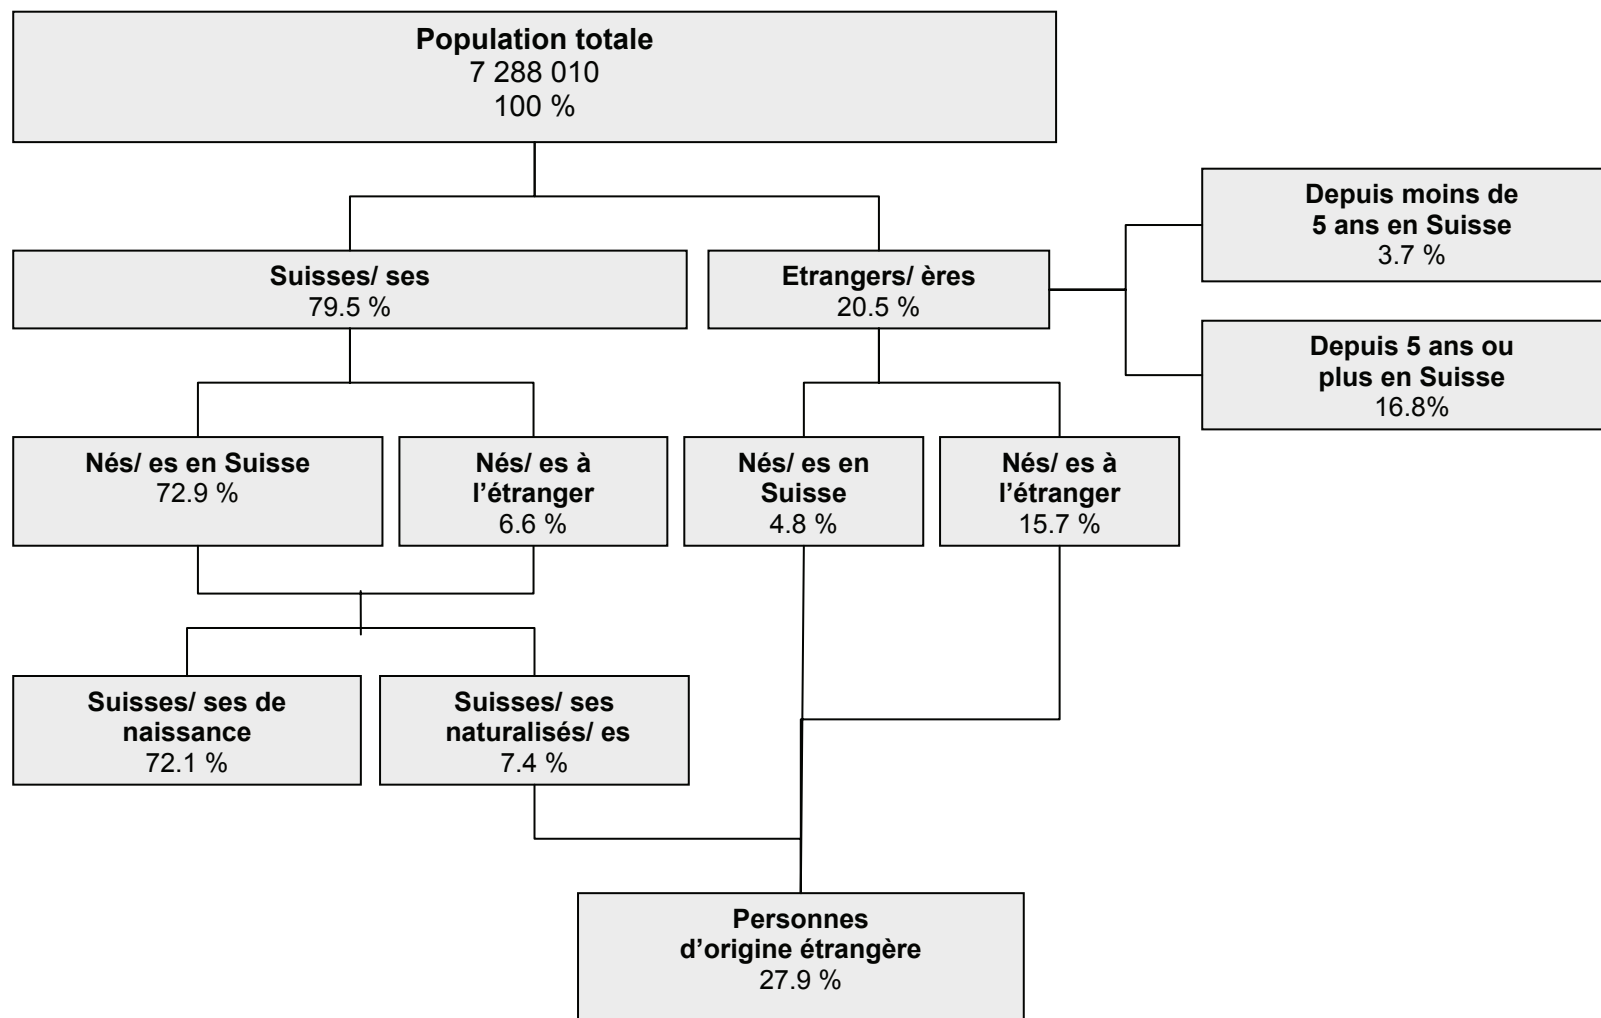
**Population totale**
7 288 010
100 %

**Suisses/ ses**
79.5 %

**Etrangers/ ères**
20.5 %

**Depuis moins de 5 ans en Suisse**
3.7 %

**Depuis 5 ans ou plus en Suisse**
16.8%

**Nés/ es en Suisse**
72.9 %

**Nés/ es à l'étranger**
6.6 %

**Nés/ es en Suisse**
4.8 %

**Nés/ es à l'étranger**
15.7 %

**Suisses/ ses de naissance**
72.1 %

**Suisses/ ses naturalisés/ es**
7.4 %

**Personnes d'origine étrangère**
27.9 %